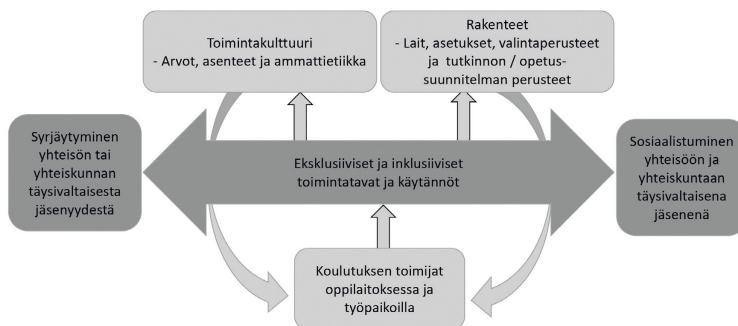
Toimintakulttuuri
- Arvot, asenteet ja ammattietiikka

Rakenteet
- Lait, asetukset, valintaperusteet ja tutkinnon / opetussuunnitelman perusteet

Syrjäytyminen yhteisön tai yhteiskunnan täysivaltaisesta jäsenyydestä

Eksklusiiviset ja inklusiiviset toimintatavat ja käytännöt

Sosiaalistuminen yhteisöön ja yhteiskuntaan täysivaltaisena jäsenenä

Koulutuksen toimijat oppilaitoksessa ja työpaikoilla